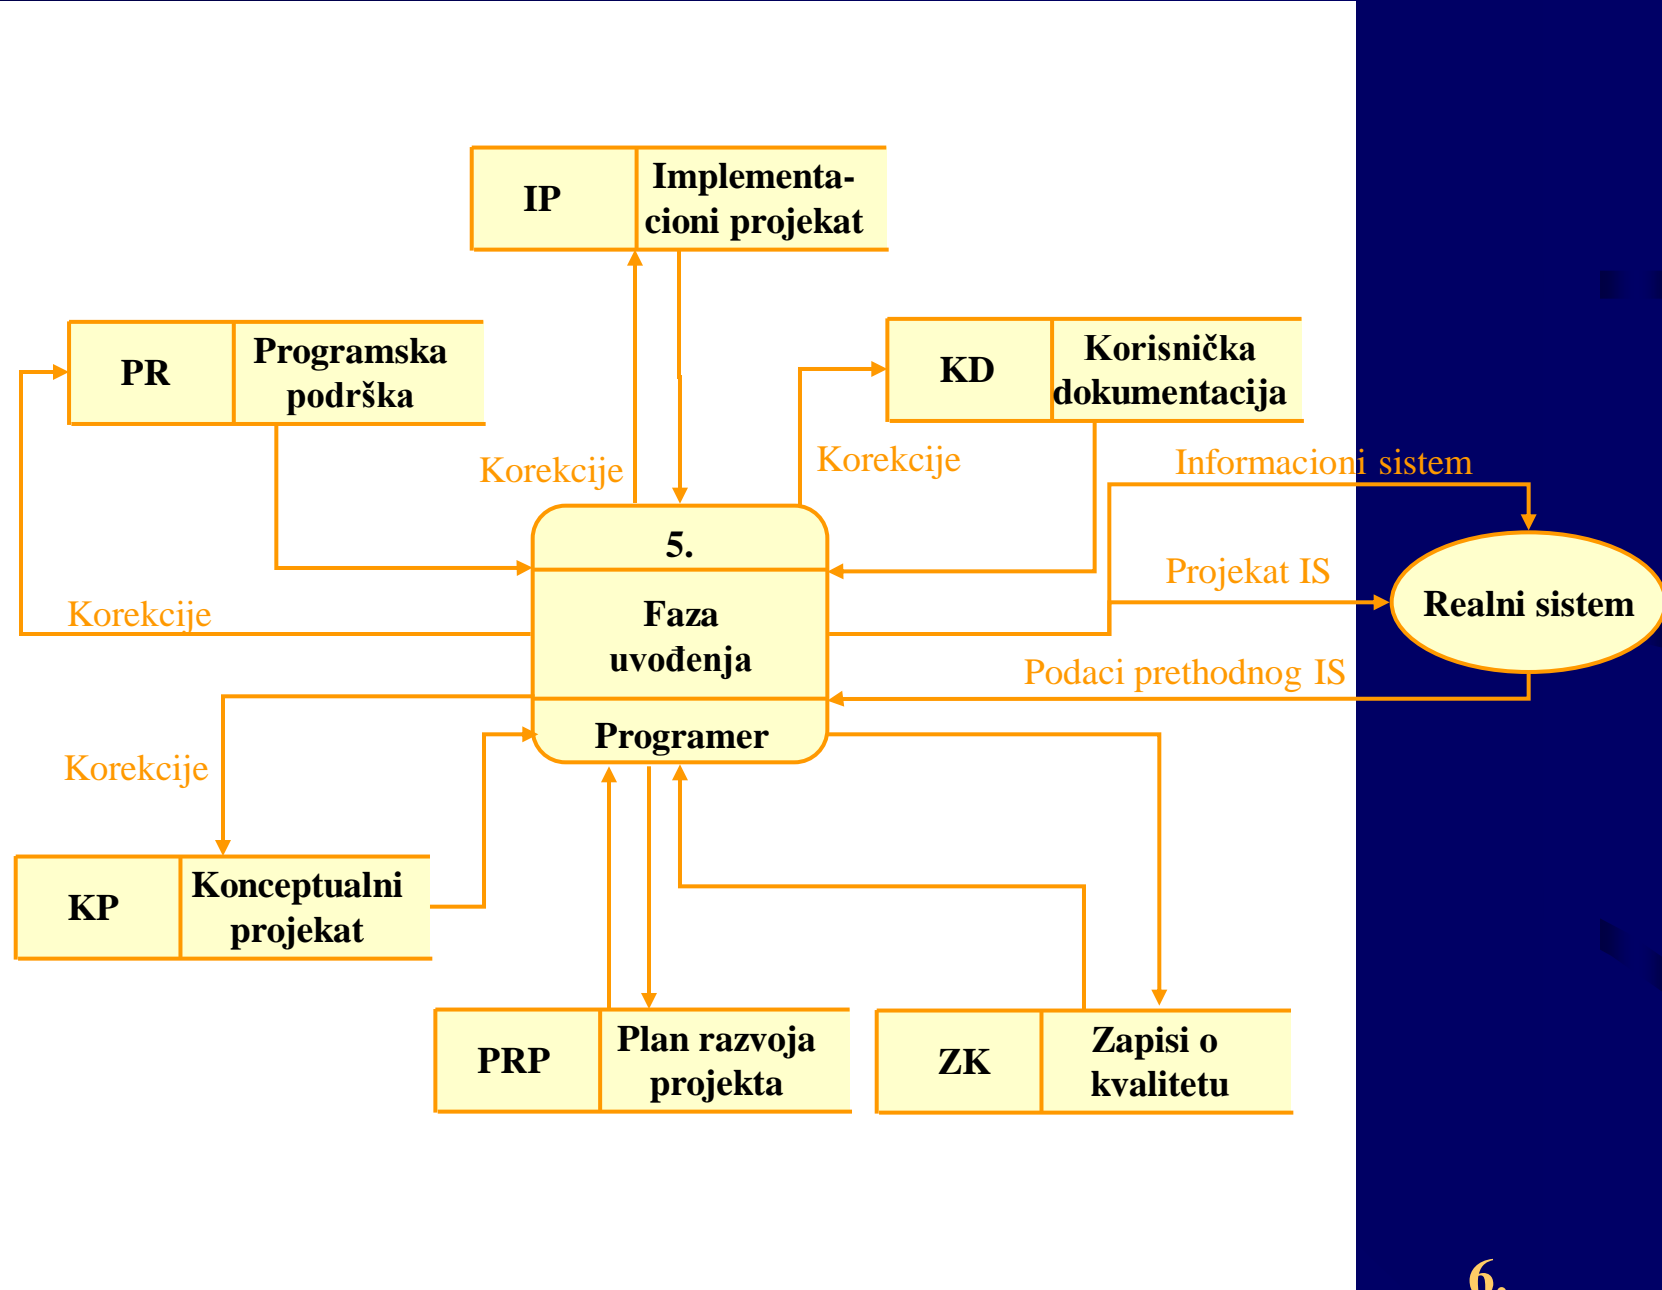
IP
Implementacioni projekat

PR
Programska podrška

KD
Korisnička dokumentacija

Korekcije

Korekcije

Informacioni sistem

5.
Faza uvođenja
Programer

Projekat IS

Realni sistem

Korekcije

Podaci prethodnog IS

Korekcije

KP
Konceptualni projekat

PRP
Plan razvoja projekta

ZK
Zapisi o kvalitetu

6.